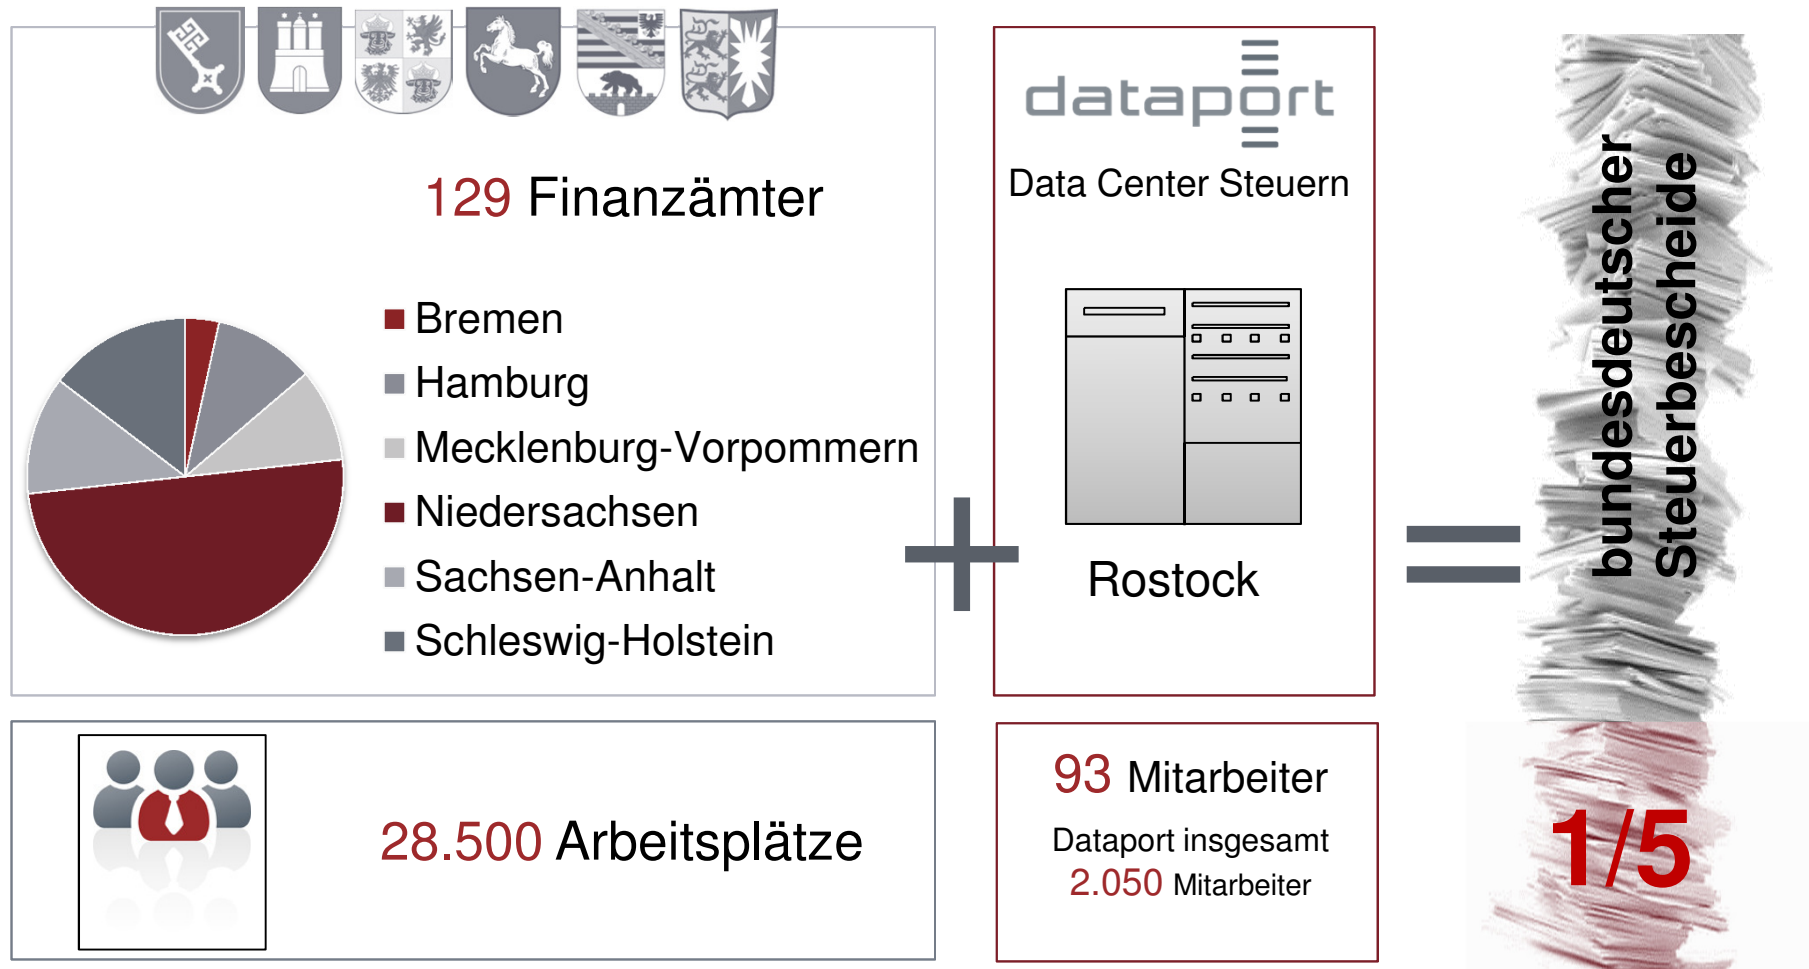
129 Finanzämter

Bremen
Hamburg
Mecklenburg-Vorpommern
Niedersachsen
Sachsen-Anhalt
Schleswig-Holstein

+

dataport
Data Center Steuern

Rostock

=

bundesdeutscher Steuerbescheide

1/5

28.500 Arbeitsplätze

93 Mitarbeiter
Dataport insgesamt
2.050 Mitarbeiter